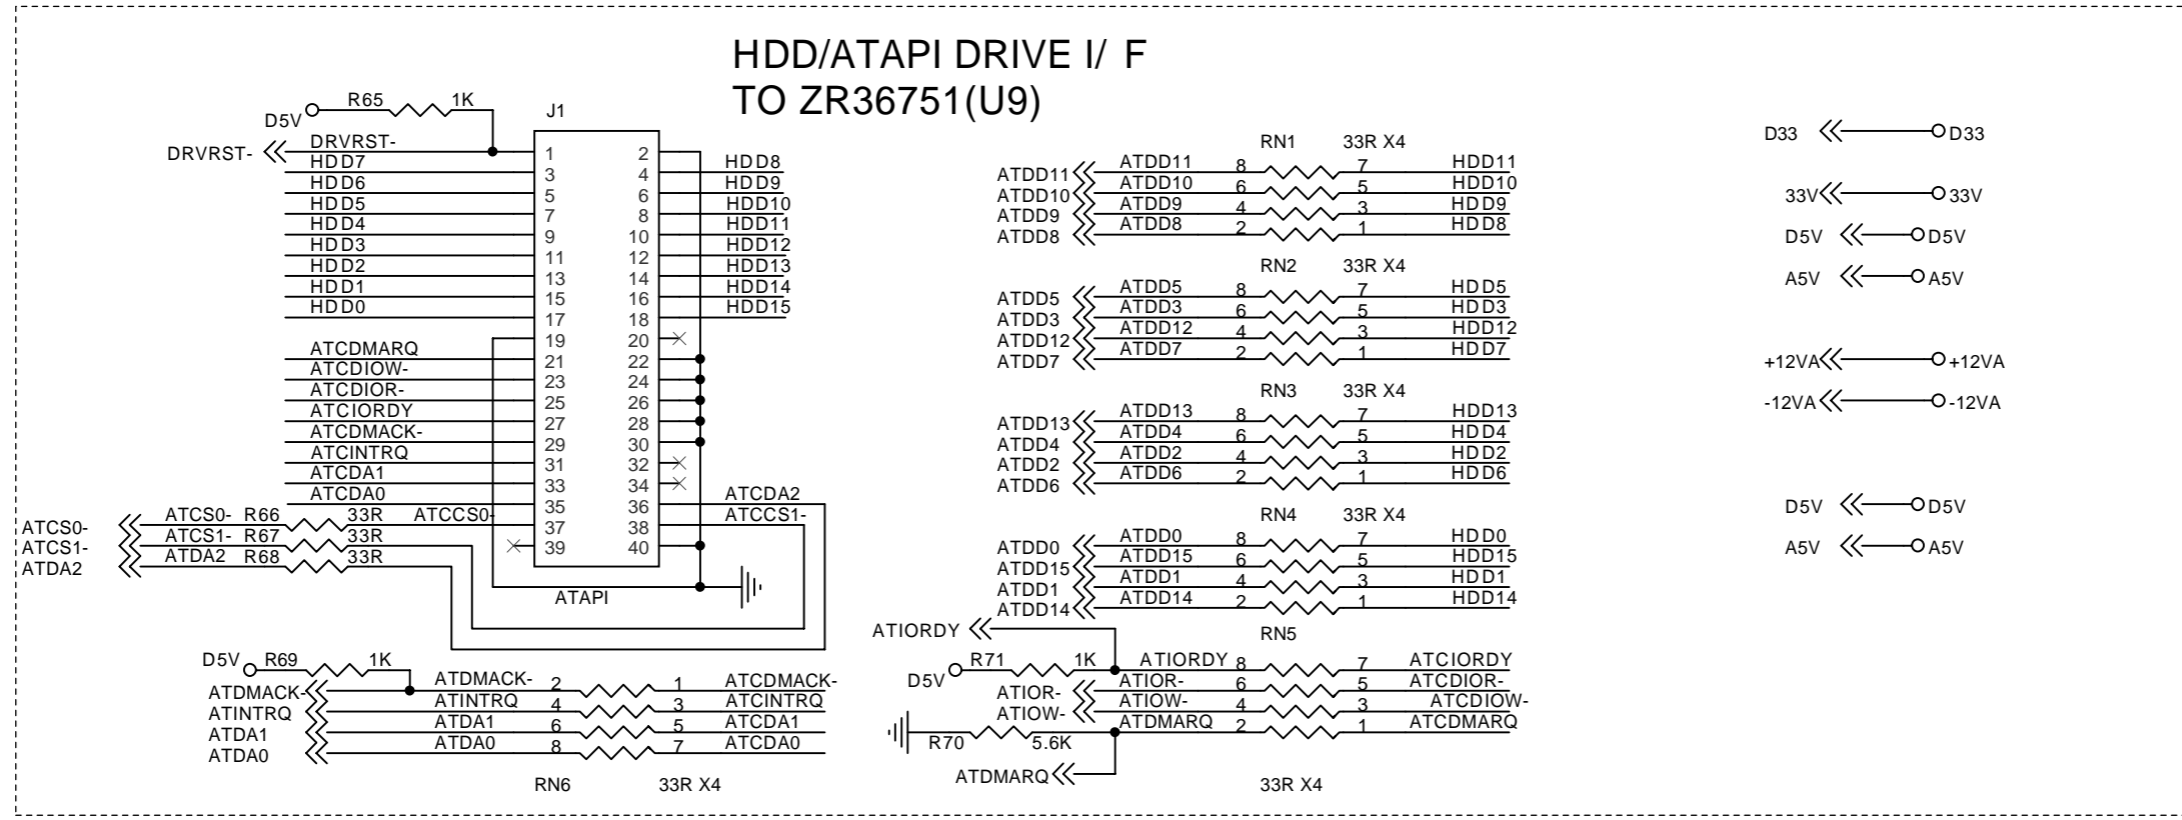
HDD/ATAPI DRIVE I/ F
TO ZR36751(U9)

D5V R65 1K
J1
DRVRST- DRVRST-
HDD7
HDD6
HDD5
HDD4
HDD3
HDD2
HDD1
HDD0
ATCDMARQ
ATCDIOW-
ATCDIOR-
ATCIORDY
ATCDMACK-
ATCINTRQ
ATCDA1
ATCDA0
1 2
3 4
5 6
7 8
9 10
11 12
13 14
15 16
17 18
19 20
21 22
23 24
25 26
27 28
29 30
31 32
33 34
35 36
37 38
39 40
HDD8
HDD9
HDD10
HDD11
HDD12
HDD13
HDD14
HDD15
ATCDA2
ATCCS1-
ATCS0- ATCS0- R66 33R ATCCS0-
ATCS1- ATCS1- R67 33R
ATDA2 ATDA2 R68 33R
ATAPI

D5V R69 1K
ATDMACK- ATDMACK- 2 1 ATCDMACK-
ATINTRQ ATINTRQ 4 3 ATCINTRQ
ATDA1 ATDA1 6 5 ATCDA1
ATDA0 ATDA0 8 7 ATCDA0
RN6 33R X4

RN1 33R X4
ATDD11 ATDD11 8 7 HDD11
ATDD10 ATDD10 6 5 HDD10
ATDD9 ATDD9 4 3 HDD9
ATDD8 ATDD8 2 1 HDD8

RN2 33R X4
ATDD5 ATDD5 8 7 HDD5
ATDD3 ATDD3 6 5 HDD3
ATDD12 ATDD12 4 3 HDD12
ATDD7 ATDD7 2 1 HDD7

RN3 33R X4
ATDD13 ATDD13 8 7 HDD13
ATDD4 ATDD4 6 5 HDD4
ATDD2 ATDD2 4 3 HDD2
ATDD6 ATDD6 2 1 HDD6

RN4 33R X4
ATDD0 ATDD0 8 7 HDD0
ATDD15 ATDD15 6 5 HDD15
ATDD1 ATDD1 4 3 HDD1
ATDD14 ATDD14 2 1 HDD14

ATIORDY
RN5
D5V R71 1K ATIORDY 8 7 ATCIORDY
ATIOR- ATIOR- 6 5 ATCDIOR-
ATIOW- ATIOW- 4 3 ATCDIOW-
R70 5.6K ATDMARQ 2 1 ATCDMARQ
ATDMARQ
33R X4

D33 D33
33V 33V
D5V D5V
A5V A5V
+12VA +12VA
-12VA -12VA
D5V D5V
A5V A5V